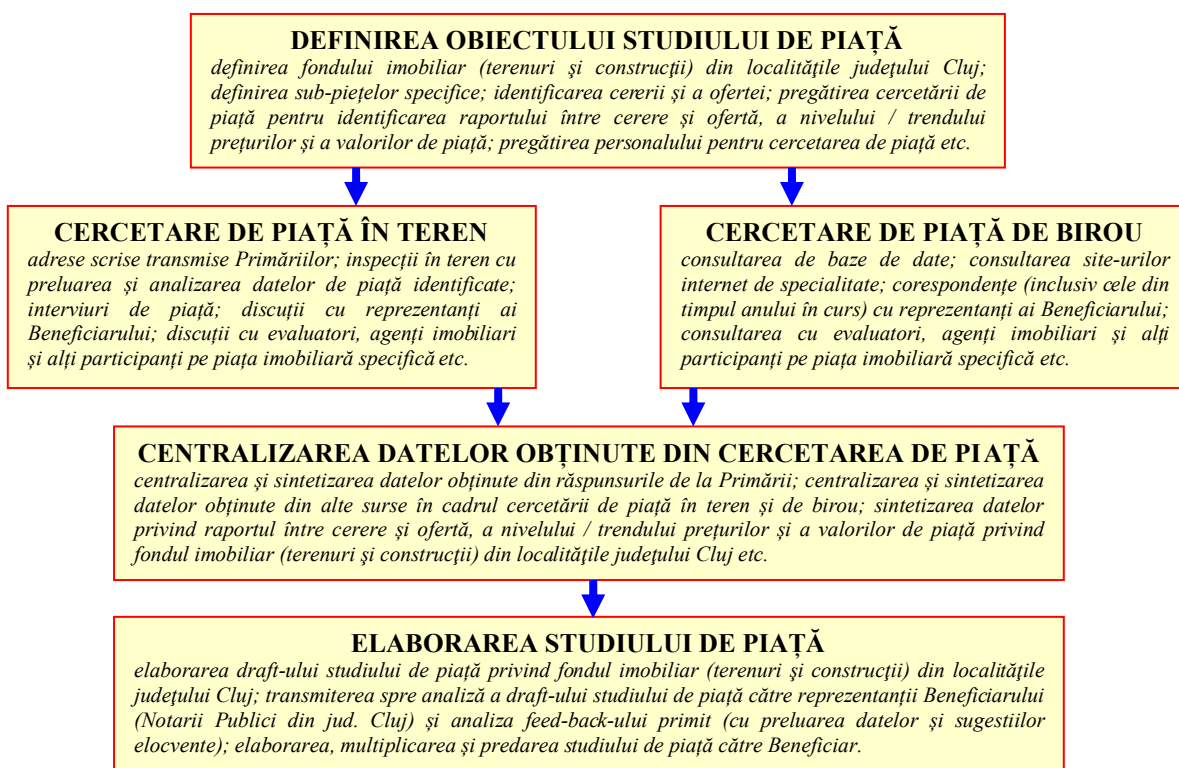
DEFINIREA OBIECTULUI STUDIULUI DE PIAȚĂ
definirea fondului imobiliar (terenuri şi construcţii) din localităţile judeţului Cluj; definirea sub-pieţelor specifice; identificarea cererii şi a ofertei; pregătirea cercetării de piaţă pentru identificarea raportului între cerere și ofertă, a nivelului / trendului preţurilor şi a valorilor de piaţă; pregătirea personalului pentru cercetarea de piaţă etc.

CERCETARE DE PIAȚĂ ÎN TEREN
adrese scrise transmise Primăriilor; inspecţii în teren cu preluarea şi analizarea datelor de piaţă identificate; interviuri de piaţă; discuţii cu reprezentanţi ai Beneficiarului; discuţii cu evaluatori, agenţi imobiliari şi alţi participanţi pe piaţa imobiliară specifică etc.

CERCETARE DE PIAȚĂ DE BIROU
consultarea de baze de date; consultarea site-urilor internet de specialitate; corespondenţe (inclusiv cele din timpul anului în curs) cu reprezentanţi ai Beneficiarului; consultarea cu evaluatori, agenţi imobiliari şi alţi participanţi pe piaţa imobiliară specifică etc.

CENTRALIZAREA DATELOR OBȚINUTE DIN CERCETAREA DE PIAȚĂ
centralizarea şi sintetizarea datelor obţinute din răspunsurile de la Primării; centralizarea şi sintetizarea datelor obţinute din alte surse în cadrul cercetării de piaţă în teren şi de birou; sintetizarea datelor privind raportul între cerere şi ofertă, a nivelului / trendului preţurilor şi a valorilor de piaţă privind fondul imobiliar (terenuri şi construcţii) din localităţile judeţului Cluj etc.

ELABORAREA STUDIULUI DE PIAȚĂ
elaborarea draft-ului studiului de piaţă privind fondul imobiliar (terenuri şi construcţii) din localităţile judeţului Cluj; transmiterea spre analiză a draft-ului studiului de piaţă către reprezentanţii Beneficiarului (Notarii Publici din jud. Cluj) şi analiza feed-back-ului primit (cu preluarea datelor şi sugestiilor elocvente); elaborarea, multiplicarea şi predarea studiului de piaţă către Beneficiar.